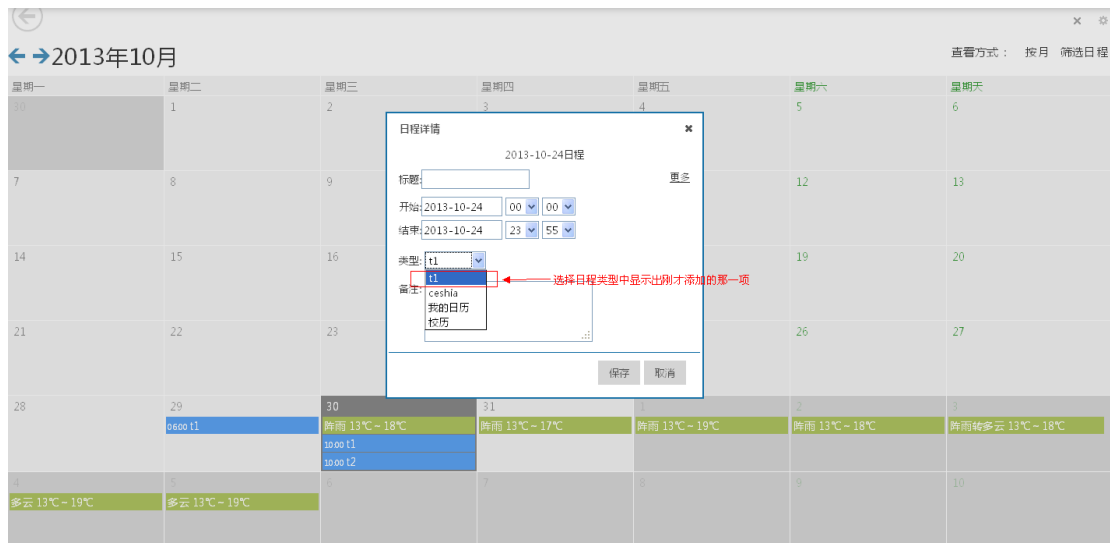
× ⚙

← →2013年10月

查看方式： 按月 筛选日程

| 星期一 | 星期二 | 星期三 | 星期四 | 星期五 | 星期六 | 星期天 |
|---|---|---|---|---|---|---|
| 30 | 1 | 2 | 3 | 4 | 5 | 6 |
| 7 | 8 | 9 | | | 12 | 13 |
| 14 | 15 | 16 | | | 19 | 20 |
| 21 | 22 | 23 | | | 26 | 27 |
| 28 | 29 06:00 t1 | 30 阵雨 13℃ ~ 18℃ 10:00 t1 10:00 t2 | 31 阵雨 13℃ ~ 17℃ | 1 阵雨 13℃ ~ 19℃ | 2 阵雨 13℃ ~ 18℃ | 3 阵雨转多云 13℃ ~ 18℃ |
| 4 多云 13℃ ~ 19℃ | 5 多云 13℃ ~ 19℃ | 6 | 7 | 8 | 9 | 10 |

日程详情 ✖

2013-10-24日程

标题:
更多

开始: 2013-10-24 00 00

结束: 2013-10-24 23 55

类型: t1

t1
ceshia
我的日历
校历

备注:

选择日程类型中显示出刚才添加的那一项

保存 取消